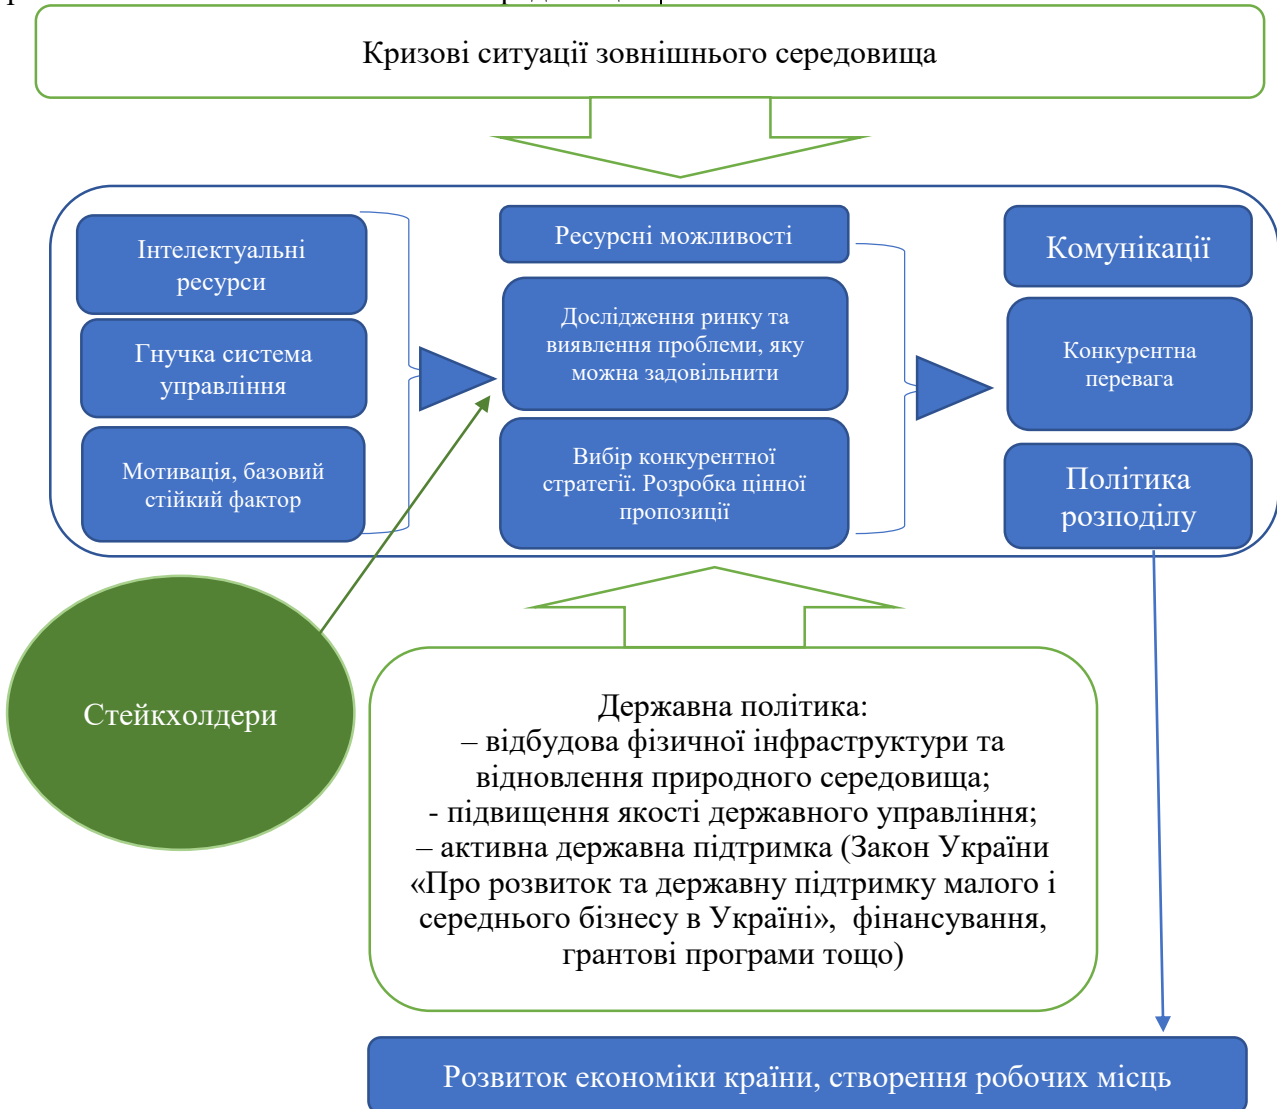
Кризові ситуації зовнішнього середовища

Інтелектуальні ресурси

Гнучка система управління

Мотивація, базовий стійкий фактор

Ресурсні можливості

Дослідження ринку та виявлення проблеми, яку можна задовільнити

Вибір конкурентної стратегії. Розробка цінної пропозиції

Комунікації

Конкурентна перевага

Політика розподілу

Стейкхолдери

Державна політика:
– відбудова фізичної інфраструктури та відновлення природного середовища;
- підвищення якості державного управління;
– активна державна підтримка (Закон України «Про розвиток та державну підтримку малого і середнього бізнесу в Україні», фінансування, грантові програми тощо)

Розвиток економіки країни, створення робочих місць